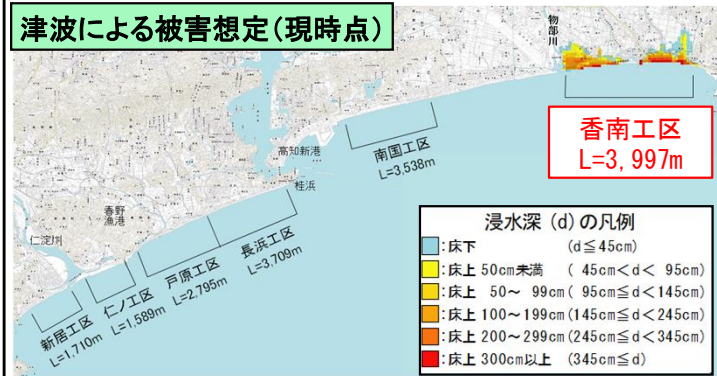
津波による被害想定(現時点)

物部川

香南工区
L=3,997m

南国工区
L=3,538m

高知新港

桂浜

春野
漁港

仁淀川

長浜工区
L=3,709m

戸原工区
L=2,795m

仁ノ工区
L=1,589m

新居工区
L=1,710m

浸水深(d)の凡例

| | |
|---|---|
| :床下 | $(d \leqq 45cm)$ |
| :床上 50cm未満 | $(45cm < d < 95cm)$ |
| :床上 50〜 99cm | $(95cm \leqq d < 145cm)$ |
| :床上 100〜199cm | $(145cm \leqq d < 245cm)$ |
| :床上 200〜299cm | $(245cm \leqq d < 345cm)$ |
| :床上 300cm以上 | $(345cm \leqq d)$ |